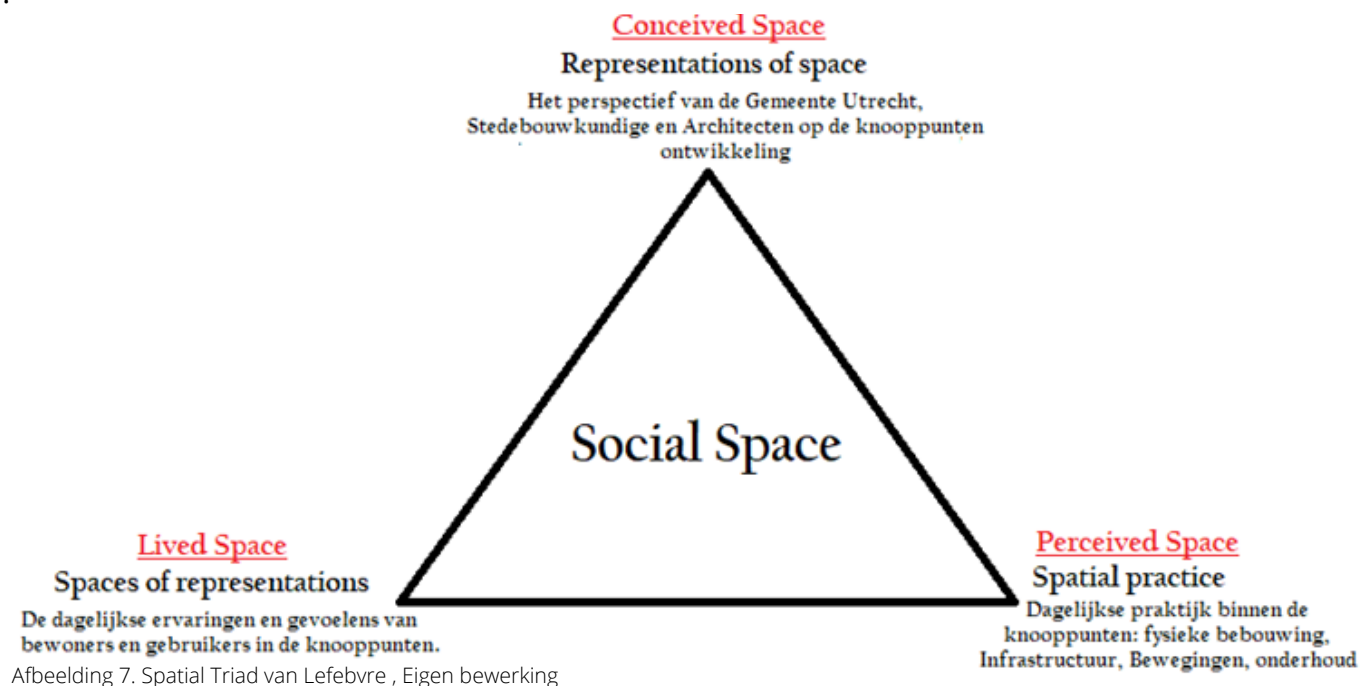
Conceived Space
Representations of space
Het perspectief van de Gemeente Utrecht, Stedebouwkundige en Architecten op de knooppunten ontwikkeling

Social Space

Lived Space
Spaces of representations
De dagelijkse ervaringen en gevoelens van bewoners en gebruikers in de knooppunten.

Perceived Space
Spatial practice
Dagelijkse praktijk binnen de knooppunten: fysieke bebouwing, Infrastructuur, Bewegingen, onderhoud

Afbeelding 7. Spatial Triad van Lefebvre , Eigen bewerking